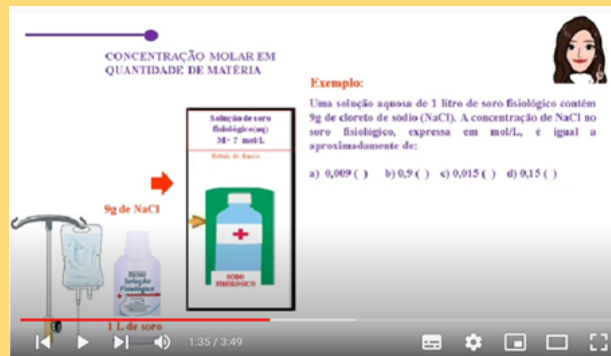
CONCENTRAÇÃO MOLAR EM QUANTIDADE DE MATÉRIA

Exemplo:

Uma solução aquosa de 1 litro de soro fisiológico contém 9g de cloreto de sódio (NaCl). A concentração de NaCl no soro fisiológico, expressa em mol/L, é igual a aproximadamente de:

a) 0,009 ( ) b) 0,9 ( ) c) 0,015 ( ) d) 0,15 ( )

Solução de soro fisiológico(aq) M= ? mol/L

Rótulo do frasco

SORO FISIOLÓGICO

9g de NaCl

Solução Fisiológica

1 L de soro

1:35 / 3:49